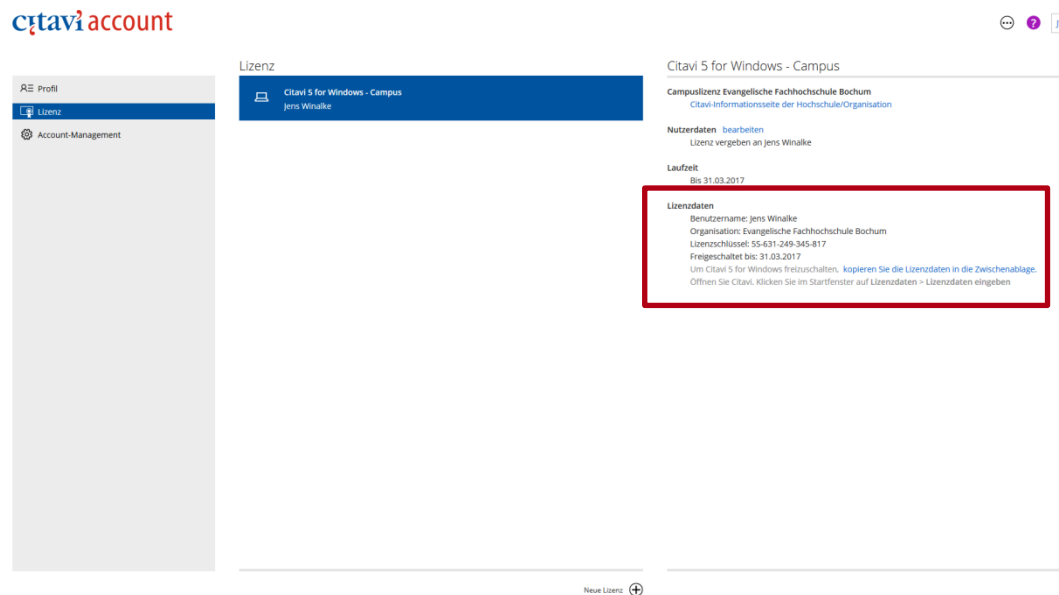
citavi account

Profil
Lizenz
Account-Management

Lizenz

Citavi 5 for Windows - Campus
Jens Winalke

Neue Lizenz

Citavi 5 for Windows - Campus

Campuslizenz Evangelische Fachhochschule Bochum
Citavi-Informationsseite der Hochschule/Organisation

Nutzerdaten bearbeiten
Lizenz vergeben an Jens Winalke

Laufzeit
Bis 31.03.2017

Lizenzdaten
Benutzername: Jens Winalke
Organisation: Evangelische Fachhochschule Bochum
Lizenzschlüssel: 55-631-249-345-817
Freigeschaltet bis: 31.03.2017
Um Citavi 5 for Windows freizuschalten, kopieren Sie die Lizenzdaten in die Zwischenablage.
Öffnen Sie Citavi. Klicken Sie im Startfenster auf Lizenzdaten > Lizenzdaten eingeben